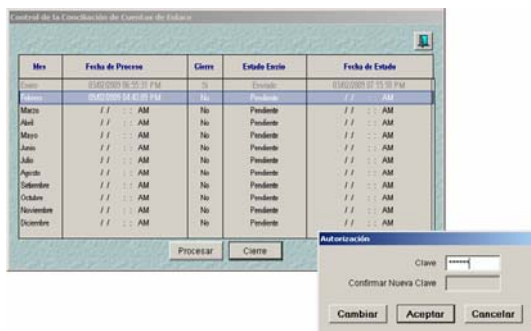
Control de la Conciliación de Cuentas de Enlace

| Mes | Fecha de Proceso | Cierre | Estado Envio | Fecha de Estado |
|---|---|---|---|---|
| Enero | 03/02/2009 06:55:31 PM | Si | Enviado | 03/02/2009 07:15:59 PM |
| Febrero | 05/02/2009 04:43:09 PM | No | Pendiente | / / : : AM |
| Marzo | / / : : AM | No | Pendiente | / / : : AM |
| Abril | / / : : AM | No | Pendiente | / / : : AM |
| Mayo | / / : : AM | No | Pendiente | / / : : AM |
| Junio | / / : : AM | No | Pendiente | / / : : AM |
| Julio | / / : : AM | No | Pendiente | / / : : AM |
| Agosto | / / : : AM | No | Pendiente | / / : : AM |
| Setiembre | / / : : AM | No | Pendiente | / / : : AM |
| Octubre | / / : : AM | No | Pendiente | / / : : AM |
| Noviembre | / / : : AM | No | Pendiente | / / : : AM |
| Diciembre | / / : : AM | No | Pendiente | / / : : AM |

Procesar
Cierre

Autorización
Clave ******
Confirmar Nueva Clave
Cambiar
Aceptar
Cancelar